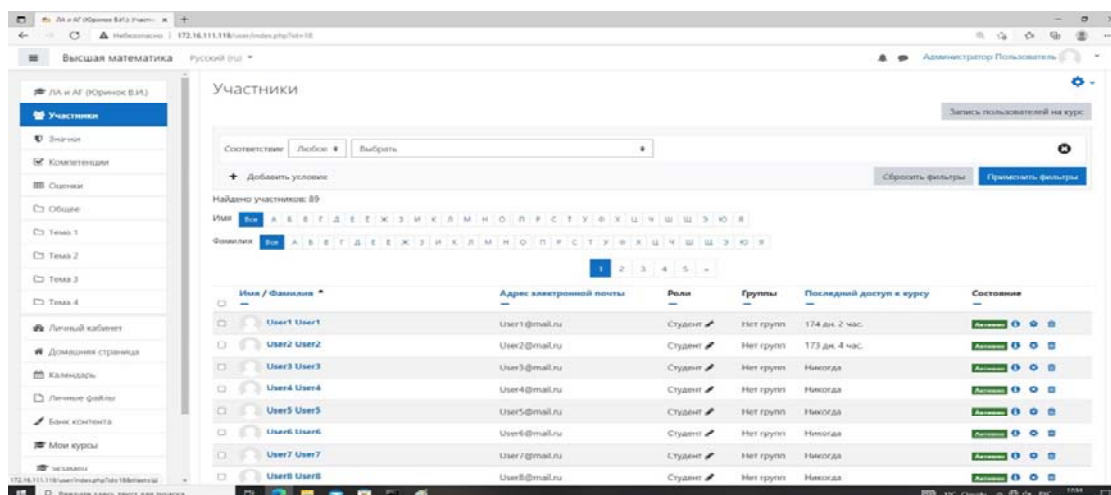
ЛА и АГ (Юринок В.И.): Участн... ×

Небезопасно | 172.16.111.118/user/index.php?id=18

Высшая математика Русский (ru)

Администратор Пользователь

ЛА и АГ (Юринок В.И.)

Участники

Значки

Компетенции

Оценки

Общее

Тема 1

Тема 2

Тема 3

Тема 4

Личный кабинет

Домашняя страница

Календарь

Личные файлы

Банк контента

Мои курсы

Участники

Запись пользователей на курс

Соответствие Любое Выбрать

+ Добавить условие

Сбросить фильтры Применить фильтры

Найдено участников: 89

Имя Все А Б В Г Д Е Ё Ж З И К Л М Н О П Р С Т У Ф Х Ц Ч Ш Щ Э Ю Я

Фамилия Все А Б В Г Д Е Ё Ж З И К Л М Н О П Р С Т У Ф Х Ц Ч Ш Щ Э Ю Я

1 2 3 4 5 »

| Имя / Фамилия | Адрес электронной почты | Роли | Группы | Последний доступ к курсу | Состояние |
|---|---|---|---|---|---|
| User1 User1 | User1@mail.ru | Студент | Нет групп | 174 дн. 2 час. | Активно |
| User2 User2 | User2@mail.ru | Студент | Нет групп | 173 дн. 4 час. | Активно |
| User3 User3 | User3@mail.ru | Студент | Нет групп | Никогда | Активно |
| User4 User4 | User4@mail.ru | Студент | Нет групп | Никогда | Активно |
| User5 User5 | User5@mail.ru | Студент | Нет групп | Никогда | Активно |
| User6 User6 | User6@mail.ru | Студент | Нет групп | Никогда | Активно |
| User7 User7 | User7@mail.ru | Студент | Нет групп | Никогда | Активно |
| User8 User8 | User8@mail.ru | Студент | Нет групп | Никогда | Активно |

172.16.111.118/user/index.php?id=18&tiearn=all

Введите здесь текст для поиска